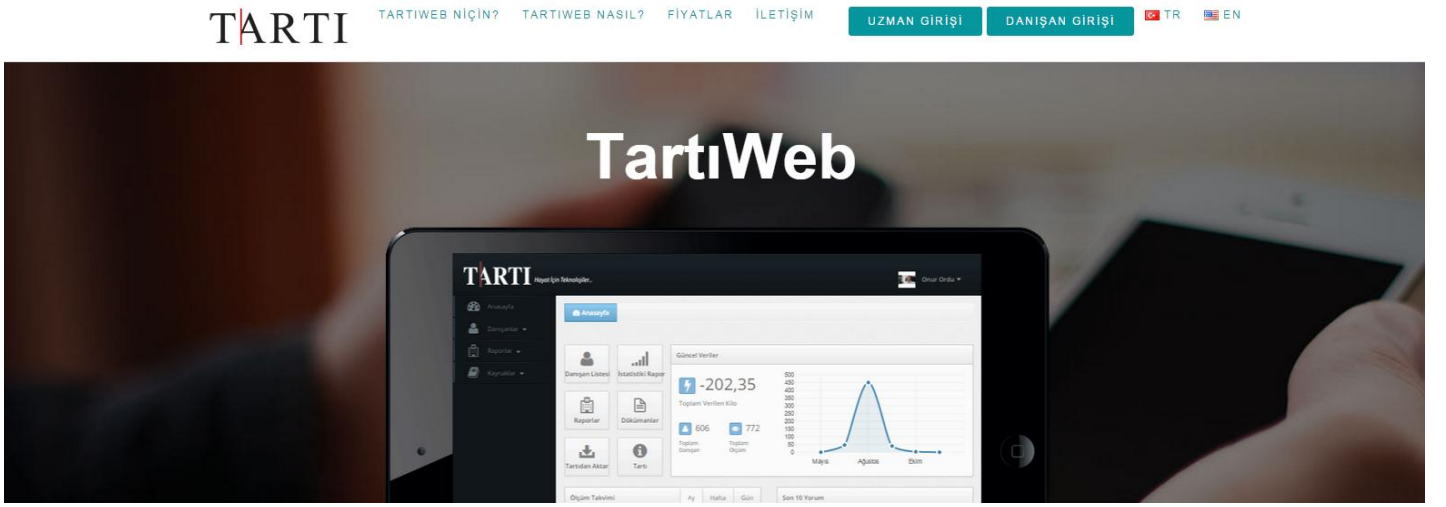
TARTI

TARTIWEB NİÇİN? TARTIWEB NASIL? FİYATLAR İLETİŞİM

UZMAN GİRİŞİ DANIŞAN GİRİŞİ TR EN

TartıWeb

TARTI Hayat İçin Teknolojiler..

Onur Ordu

Anasayfa
Danışanlar
Raporlar
Kaynaklar

Anasayfa

Danışan Listesi İstatistiki Rapor
Raporlar Dokümanlar
Tartıdan Aktar Tartı

Güncel Veriler

-202,35
Toplam Verilen Kilo

606 Toplam Danışan
772 Toplam Ölçüm

500
450
400
350
300
250
200
150
100
50
0

Mayıs Ağustos Ekim

Ölçüm Takvimi Ay Hafta Gün

Son 10 Yorum